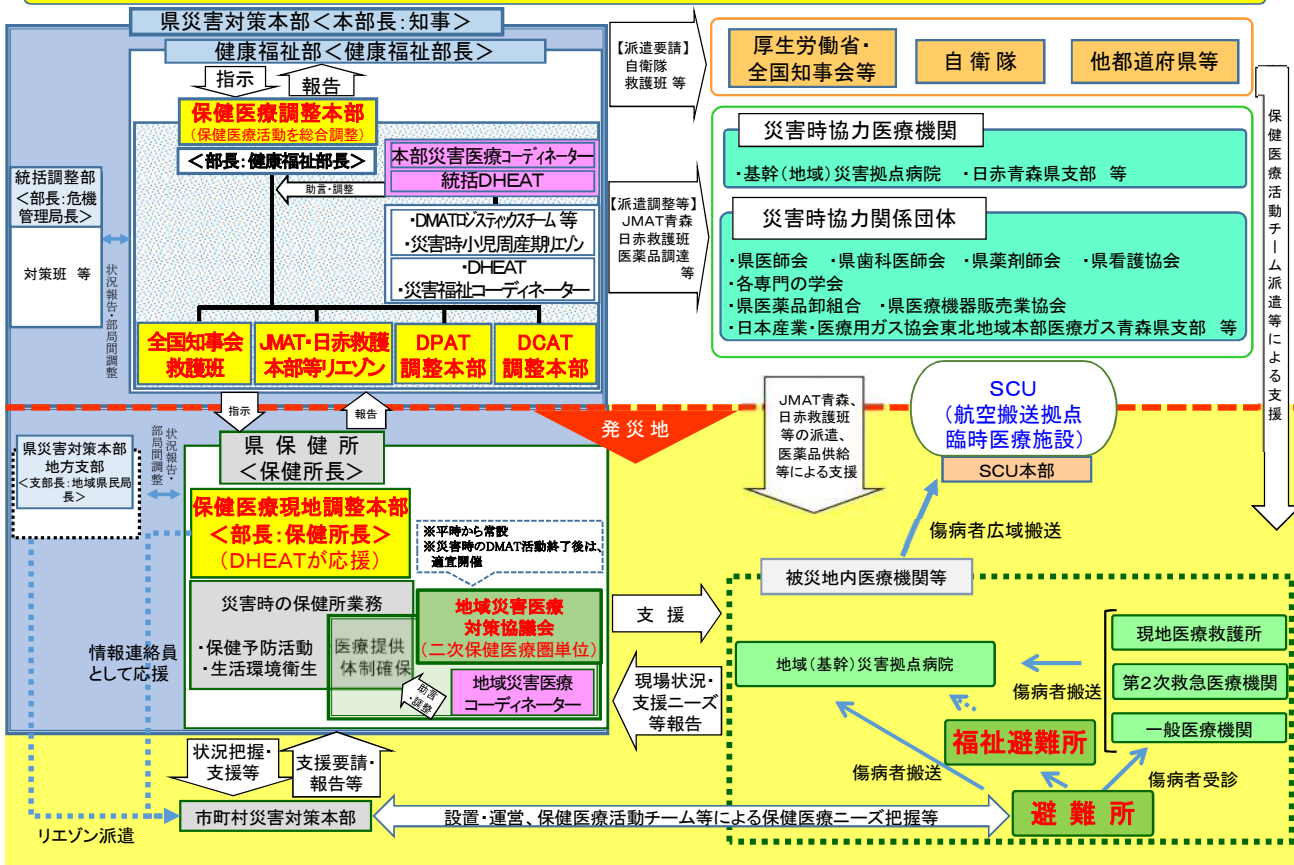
県災害対策本部＜本部長：知事＞

健康福祉部＜健康福祉部長＞

指示

報告

保健医療調整本部
（保健医療活動を総合調整）

＜部長：健康福祉部長＞

本部災害医療コーディネーター
統括DHEAT

助言・調整

・DMATロジスティックスチーム 等
・災害時小児周産期リエゾン

・DHEAT
・災害福祉コーディネーター

統括調整部
＜部長：危機管理局長＞

対策班 等

状況報告・部局間調整

全国知事会救護班

JMAT・日赤救護本部等リエゾン

DPAT調整本部

DCAT調整本部

【派遣要請】
自衛隊
救護班 等

【派遣調整等】
JMAT青森
日赤救護班
医薬品調達
等

厚生労働省・全国知事会等

自衛隊

他都道府県等

災害時協力医療機関

・基幹（地域）災害拠点病院 ・日赤青森県支部 等

災害時協力関係団体

・県医師会 ・県歯科医師会 ・県薬剤師会 ・県看護協会
・各専門の学会
・県医薬品卸組合 ・県医療機器販売業協会
・日本産業・医療用ガス協会東北地域本部医療ガス青森県支部 等

保健医療活動チーム派遣等による支援

指示

報告

発災地

JMAT青森、日赤救護班等の派遣、医薬品供給等による支援

SCU
（航空搬送拠点臨時医療施設）

SCU本部

傷病者広域搬送

県災害対策本部地方支部
＜支部長：地域県民局長＞

状況報告・部局間調整

県保健所
＜保健所長＞

保健医療現地調整本部
＜部長：保健所長＞
（DHEATが応援）

※平時から常設
※災害時のDMAT活動終了後は、適宜開催

災害時の保健所業務

・保健予防活動
・生活環境衛生

医療提供体制確保

地域災害医療対策協議会
（二次保健医療圏単位）

助言・調整

地域災害医療コーディネーター

情報連絡員として応援

支援

現場状況・支援ニーズ等報告

被災地内医療機関等

地域（基幹）災害拠点病院

傷病者搬送

現地医療救護所

第2次救急医療機関

一般医療機関

福祉避難所

傷病者搬送

傷病者受診

状況把握・支援等

支援要請・報告等

市町村災害対策本部

設置・運営、保健医療活動チーム等による保健医療ニーズ把握等

避難所

リエゾン派遣